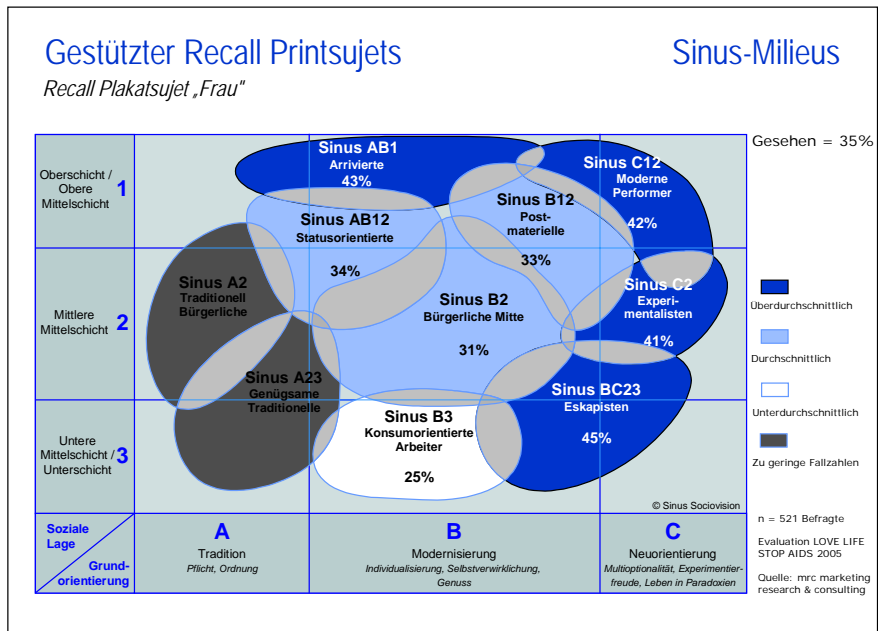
Gestützter Recall Printsujets

Sinus-Milieus

Recall Plakatsujet „Frau"

Gesehen = 35%

Oberschicht / Obere Mittelschicht 1

Mittlere Mittelschicht 2

Untere Mittelschicht / Unterschicht 3

Sinus AB1
Arrivierte
43%

Sinus C12
Moderne Performer
42%

Sinus AB12
Statusorientierte
34%

Sinus B12
Postmaterielle
33%

Sinus A2
Traditionell Bürgerliche

Sinus B2
Bürgerliche Mitte
31%

Sinus C2
Experimentalisten
41%

Sinus A23
Genügsame Traditionelle

Sinus B3
Konsumorientierte Arbeiter
25%

Sinus BC23
Eskapisten
45%

© Sinus Sociovision

Überdurchschnittlich

Durchschnittlich

Unterdurchschnittlich

Zu geringe Fallzahlen

Soziale Lage

Grundorientierung

A
Tradition
Pflicht, Ordnung

B
Modernisierung
Individualisierung, Selbstverwirklichung, Genuss

C
Neuorientierung
Multioptionalität, Experimentierfreude, Leben in Paradoxien

n = 521 Befragte

Evaluation LOVE LIFE STOP AIDS 2005

Quelle: mrc marketing research & consulting